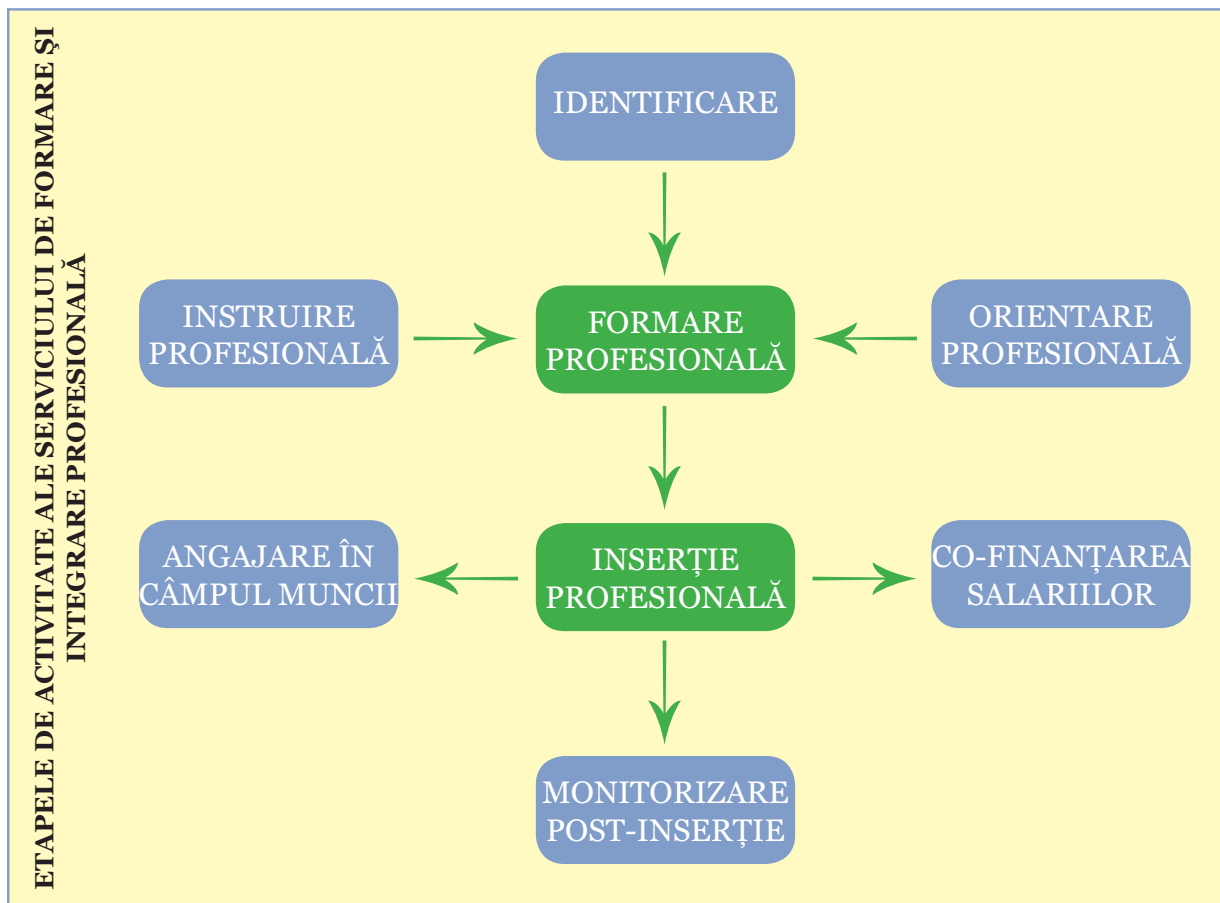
ETAPELE DE ACTIVITATE ALE SERVICIULUI DE FORMARE ŞI INTEGRARE PROFESIONALĂ

IDENTIFICARE

INSTRUIRE PROFESIONALĂ

FORMARE PROFESIONALĂ

ORIENTARE PROFESIONALĂ

ANGAJARE ÎN CÂMPUL MUNCII

INSERȚIE PROFESIONALĂ

CO-FINANȚAREA SALARIILOR

MONITORIZARE POST-INSERȚIE